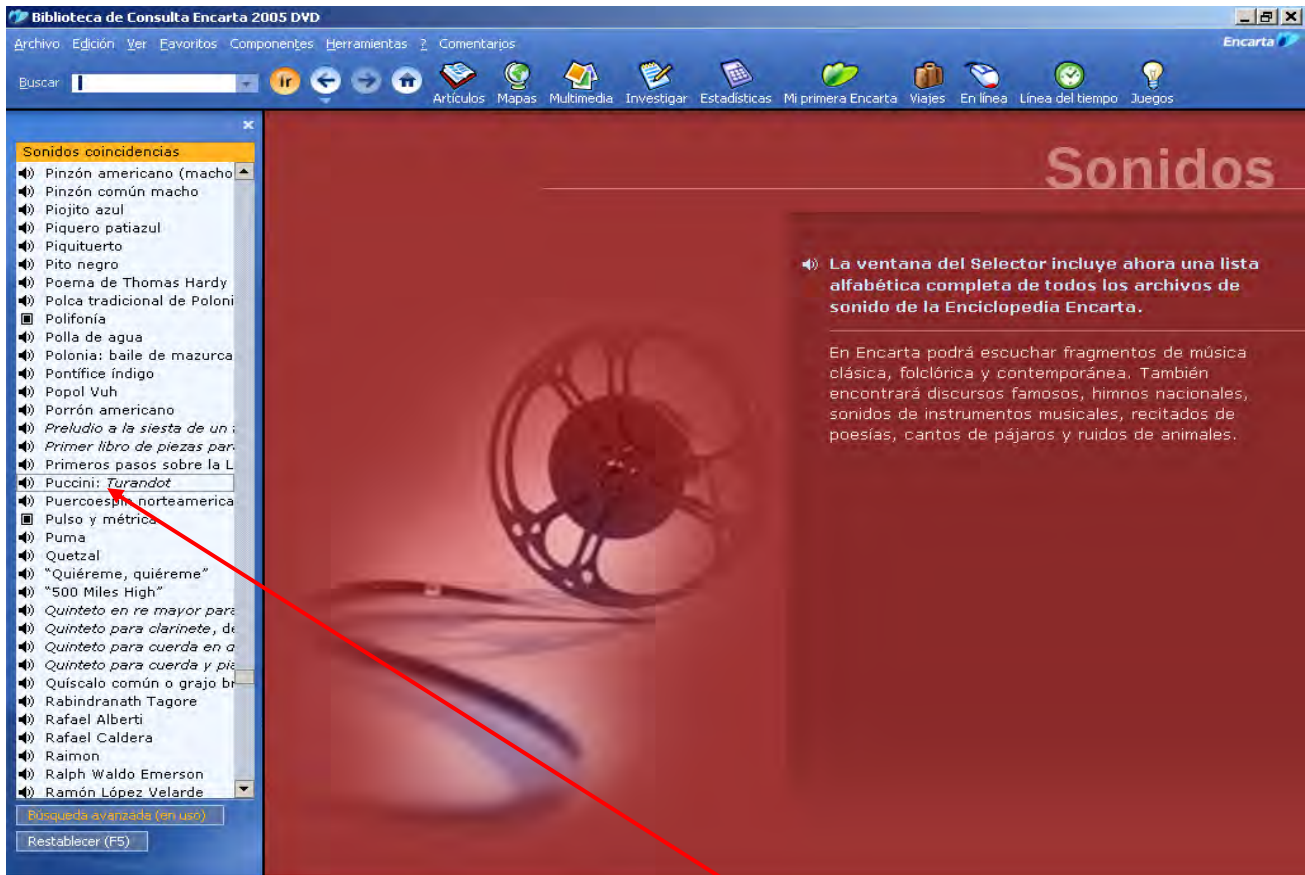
Biblioteca de Consulta Encarta 2005 DVD

Archivo Edición Ver Favoritos Componentes Herramientas ? Comentarios

Encarta

Buscar

Ir

Artículos Mapas Multimedia Investigar Estadísticas Mi primera Encarta Viajes En línea Línea del tiempo Juegos

Sonidos coincidencias

Pinzón americano (macho
Pinzón común macho
Piojito azul
Piquero patiazul
Piquituerto
Pito negro
Poema de Thomas Hardy
Polca tradicional de Poloni
Polifonía
Polla de agua
Polonia: baile de mazurca
Pontífice índigo
Popol Vuh
Porrón americano
*Preludio a la siesta de un*
*Primer libro de piezas par*
Primeros pasos sobre la L
Puccini: *Turandot*
Puercoespín norteamerica
Pulso y métrica
Puma
Quetzal
“Quiéreme, quiéreme”
“500 Miles High”
*Quinteto en re mayor para*
*Quinteto para clarinete*, de
*Quinteto para cuerda en a*
*Quinteto para cuerda y pi*
Quíscalo común o grajo br
Rabindranath Tagore
Rafael Alberti
Rafael Caldera
Raimon
Ralph Waldo Emerson
Ramón López Velarde

Búsqueda avanzada (en uso)

Restablecer (F5)

Sonidos

La ventana del Selector incluye ahora una lista alfabética completa de todos los archivos de sonido de la Enciclopedia Encarta.

En Encarta podrá escuchar fragmentos de música clásica, folclórica y contemporánea. También encontrará discursos famosos, himnos nacionales, sonidos de instrumentos musicales, recitados de poesías, cantos de pájaros y ruidos de animales.